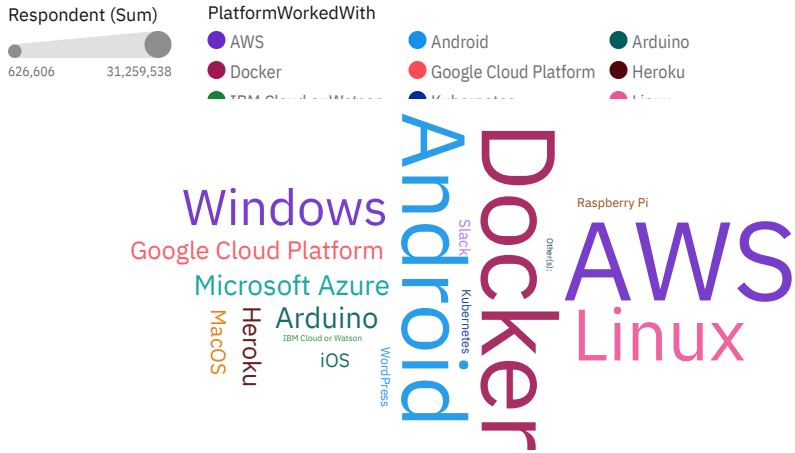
Respondent (Sum)

626,606 31,259,538

PlatformWorkedWith

AWS
Android
Arduino
Docker
Google Cloud Platform
Heroku
IBM Cloud or Watson
Kubernetes
Linux

Windows
Google Cloud Platform
Microsoft Azure
MacOS
Heroku
Arduino
IBM Cloud or Watson
iOS
WordPress
Android
Slack
Kubernetes
Docker
Other(s):
Raspberry Pi
AWS
Linux